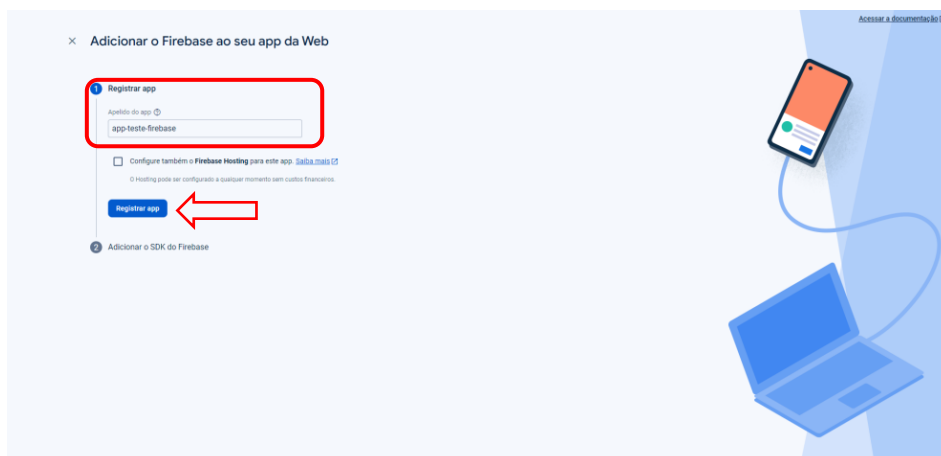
Acessar a documentação

× Adicionar o Firebase ao seu app da Web

1 Registrar app

Apelido do app ⓘ

app-teste-firebase

Configure também o **Firebase Hosting** para este app. Saiba mais

O Hosting pode ser configurado a qualquer momento sem custos financeiros.

Registrar app

2 Adicionar o SDK do Firebase